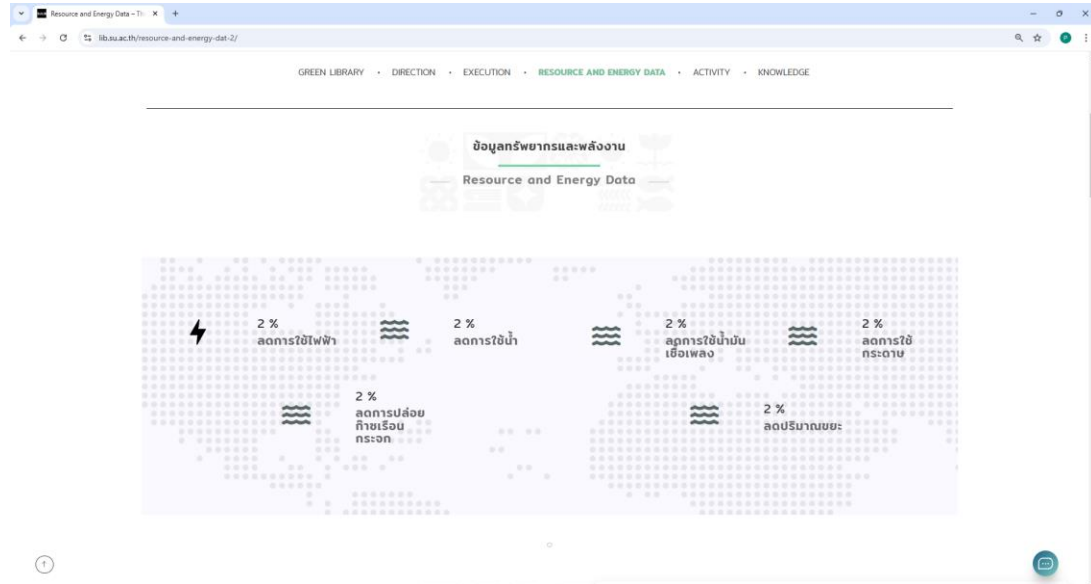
Resource and Energy Data – Th

lib.su.ac.th/resource-and-energy-dat-2/

GREEN LIBRARY • DIRECTION • EXECUTION • RESOURCE AND ENERGY DATA • ACTIVITY • KNOWLEDGE

ข้อมูลทรัพยากรและพลังงาน

Resource and Energy Data

2 %
ลดการใช้ไฟฟ้า

2 %
ลดการใช้น้ำ

2 %
ลดการใช้น้ำมันเชื้อเพลง

2 %
ลดการใช้กระดาษ

2 %
ลดการปล่อยก๊าซเรือนกระจก

2 %
ลดปริมาณขยะ